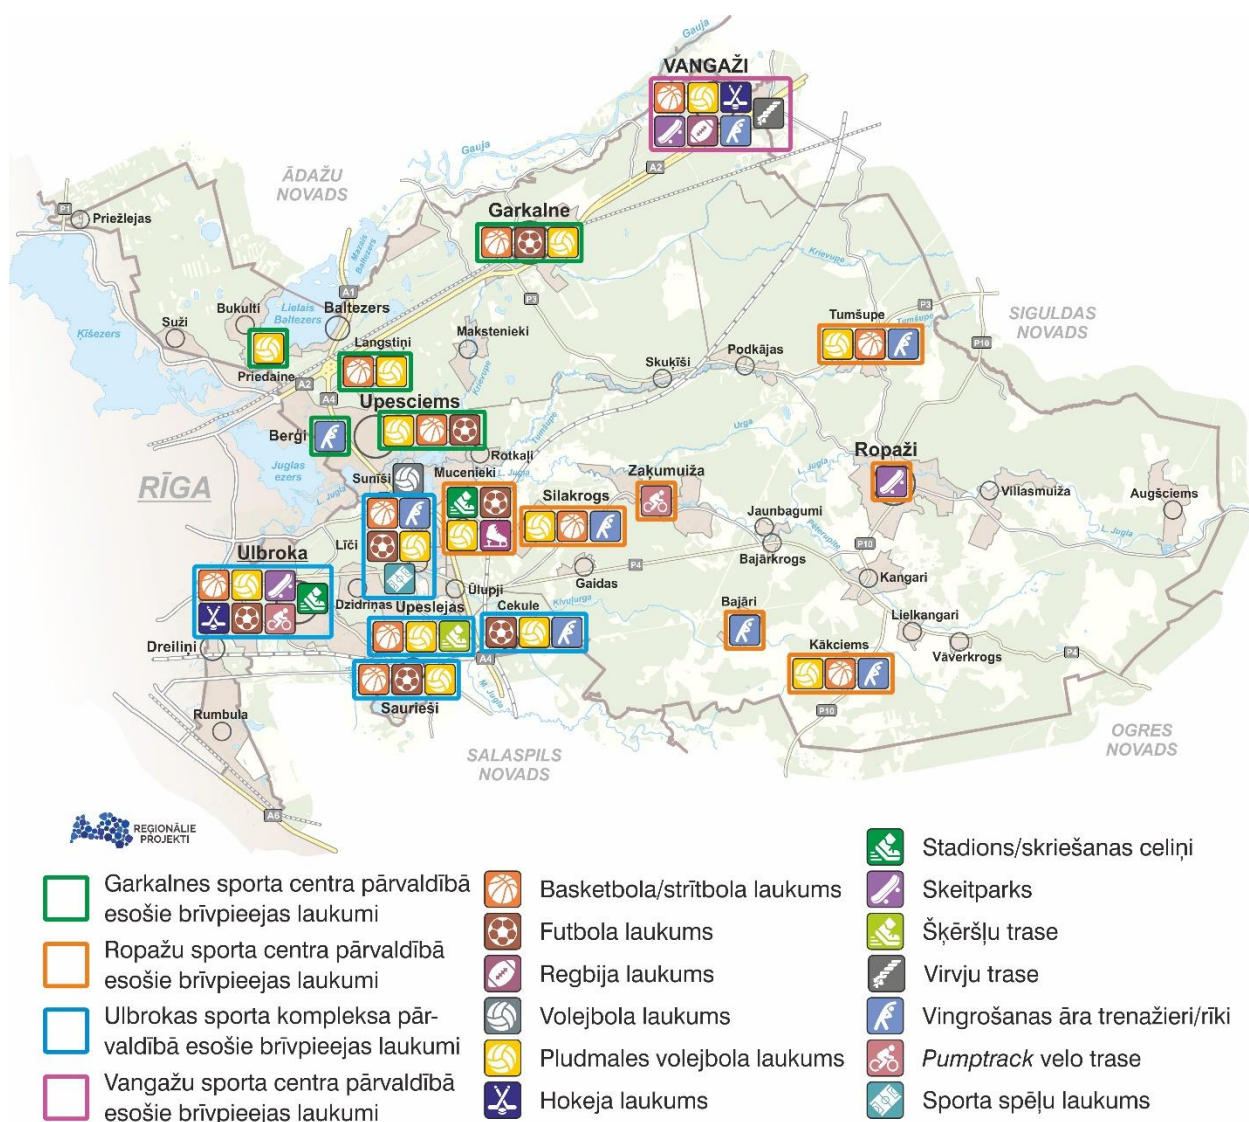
Gauja
VANGAŽI
A2
Gauja
ĀDAŽU NOVADS
P1
Priežlejas
Garkalne
Krievupe
Mazais Baltezers
A1
Baltezers
Lielais Baltezers
Bukulti
Suži
Ķīšezers
P3
Makstenieki
Langstiņi
Tumšupe
P3
SIGULDAS NOVADS
Tumšupe
P10
Priedaine
A2
Skuķīši
Podkājas
A4
Upesciems
Tumšupe
Berģi
Urga
Rotkaļi
Ropaži
Juglas ezers
RĪGA
Sunīši
Mucenieki
Jugla
Zaķumuiža
Jugla
Villasmuiža
Augšciems
Silakrogs
Jaunbagumi
Jugla
Krievupe
P10
Līči
Bajārkrogs
Ulbroka
P4
Ūlupji
Gaidas
Kangari
Dzidriņas
Upeslejas
Cekule
Kīvuļupe
Bajāri
Lielkangari
Dreiliņi
Kākciems
Vāverkrogs
P4
A4
M. Jugla
Rumbula
P10
Saurieši
SALASPILS NOVADS
OGRES NOVADS
A6
REGIONĀLIE PROJEKTI

Garkalnes sporta centra pārvaldībā esošie brīvpieejas laukumi
Ropažu sporta centra pārvaldībā esošie brīvpieejas laukumi
Ulbrokas sporta kompleksa pārvaldībā esošie brīvpieejas laukumi
Vangažu sporta centra pārvaldībā esošie brīvpieejas laukumi

Basketbola/strītbola laukums
Futbola laukums
Regbija laukums
Volejbola laukums
Pludmales volejbola laukums
Hokeja laukums

Stadions/skriešanas celiņi
Skeitparks
Šķēršļu trase
Virvju trase
Vingrošanas āra trenažieri/rīki
Pumptrack velo trase
Sporta spēļu laukums